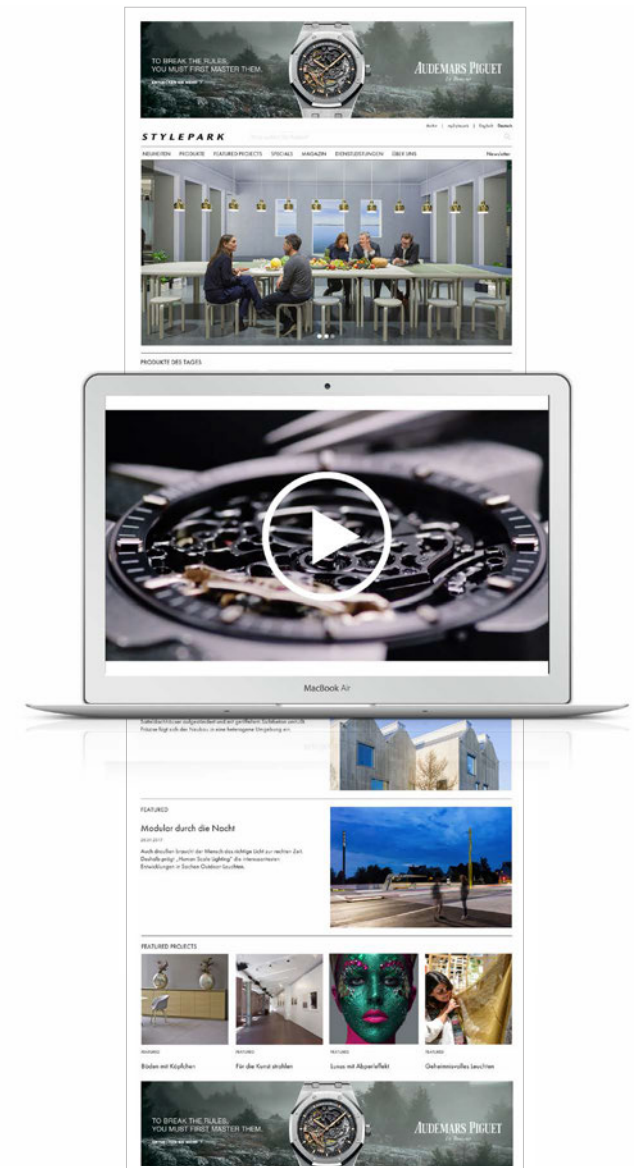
TO BREAK THE RULES, YOU MUST FIRST MASTER THEM.

AUDEMARS PIGUET
Le Brassus

Archiv | stylepark | English Deutsch

STYLEPARK

NEUHEITEN PRODUKTE FEATURED PROJECTS SPECIALS MAGAZIN DIENSTLEISTUNGEN ÜBER UNS Newsletter

PRODUKTE DES TAGES

MacBook Air

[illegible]

FEATURED

Modular durch die Nacht

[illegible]

FEATURED PROJECTS

FEATURED
Büsten mit Köpfchen

FEATURED
Für die Kunst strahlen

FEATURED
Luxus mit Aha-Effekt

FEATURED
Geheimnisvolles Leuchten

TO BREAK THE RULES, YOU MUST FIRST MASTER THEM.

AUDEMARS PIGUET
Le Brassus